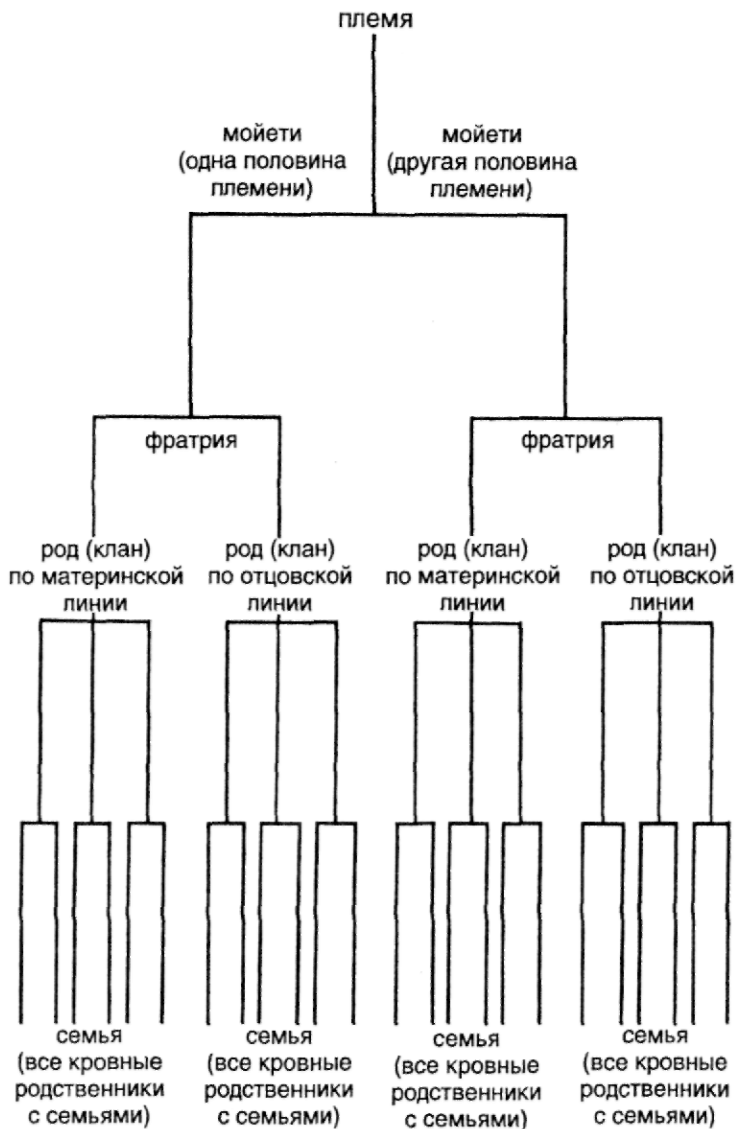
племя

мойети (одна половина племени)

мойети (другая половина племени)

фратрия

фратрия

род (клан) по материнской линии

род (клан) по отцовской линии

род (клан) по материнской линии

род (клан) по отцовской линии

семья (все кровные родственники с семьями)

семья (все кровные родственники с семьями)

семья (все кровные родственники с семьями)

семья (все кровные родственники с семьями)